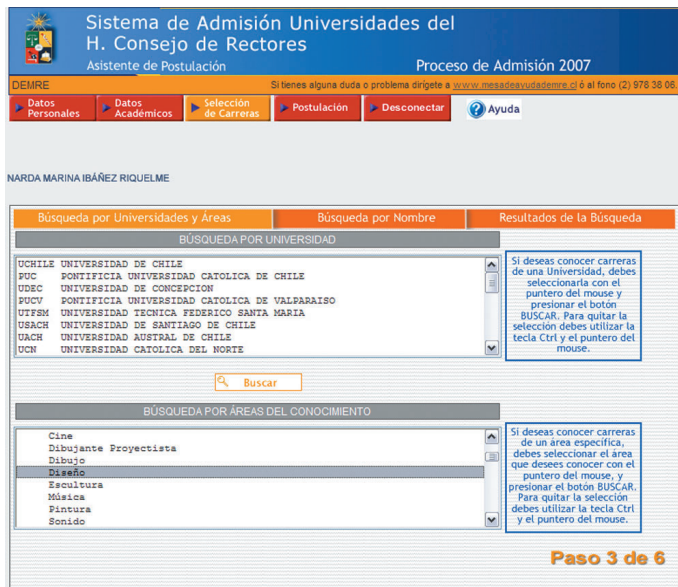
Sistema de Admisión Universidades del H. Consejo de Rectores

Asistente de Postulación

Proceso de Admisión 2007

DEMRE

Si tienes alguna duda o problema dirígete a www.mesadeayudademre.cl ó al fono (2) 978 38 06

Datos Personales

Datos Académicos

Selección de Carreras

Postulación

Desconectar

Ayuda

NARDA MARINA IBÁÑEZ RIQUELME

Búsqueda por Universidades y Áreas

Búsqueda por Nombre

Resultados de la Búsqueda

BÚSQUEDA POR UNIVERSIDAD

UCHILE UNIVERSIDAD DE CHILE
PUC PONTIFICIA UNIVERSIDAD CATOLICA DE CHILE
UDEC UNIVERSIDAD DE CONCEPCION
PUCV PONTIFICIA UNIVERSIDAD CATOLICA DE VALPARAISO
UTFSM UNIVERSIDAD TECNICA FEDERICO SANTA MARIA
USACH UNIVERSIDAD DE SANTIAGO DE CHILE
UACH UNIVERSIDAD AUSTRAL DE CHILE
UCN UNIVERSIDAD CATOLICA DEL NORTE

Si deseas conocer carreras de una Universidad, debes seleccionarla con el puntero del mouse y presionar el botón BUSCAR. Para quitar la selección debes utilizar la tecla Ctrl y el puntero del mouse.

Buscar

BÚSQUEDA POR ÁREAS DEL CONOCIMIENTO

Cine
Dibujante Proyectista
Dibujo
Diseño
Escultura
Música
Pintura
Sonido

Si deseas conocer carreras de un área específica, debes seleccionar el área que desees conocer con el puntero del mouse, y presionar el botón BUSCAR. Para quitar la selección debes utilizar la tecla Ctrl y el puntero del mouse.

Paso 3 de 6